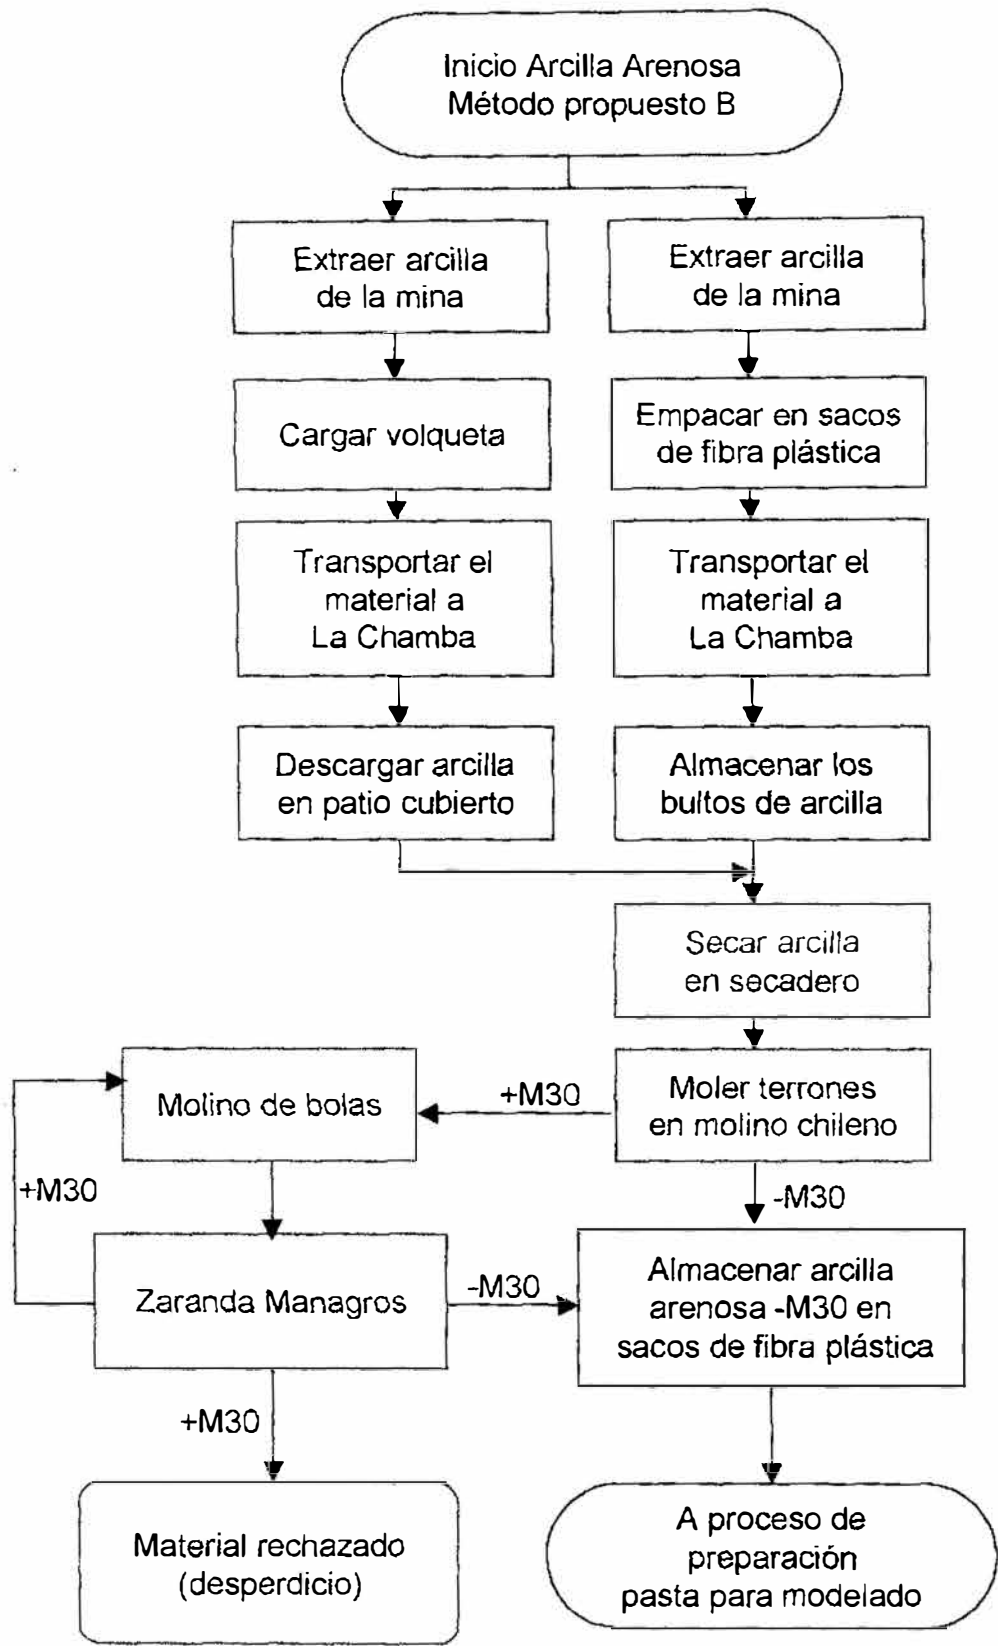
Inicio Arcilla Arenosa
Método propuesto B

Extraer arcilla de la mina

Cargar volqueta

Transportar el material a La Chamba

Descargar arcilla en patio cubierto

Extraer arcilla de la mina

Empacar en sacos de fibra plástica

Transportar el material a La Chamba

Almacenar los bultos de arcilla

Secar arcilla en secadero

Moler terrones en molino chileno

+M30

Molino de bolas

+M30

Zaranda Managros

-M30

-M30

Almacenar arcilla arenosa -M30 en sacos de fibra plástica

+M30

Material rechazado (desperdicio)

A proceso de preparación pasta para modelado